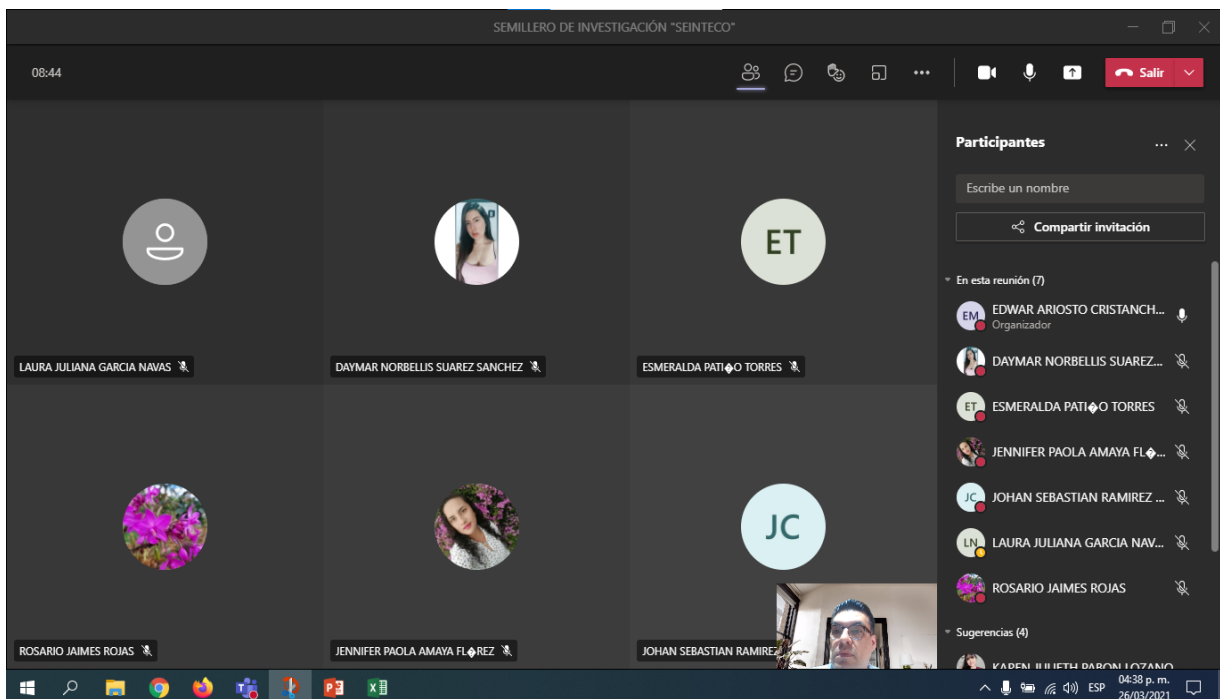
SEMILLERO DE INVESTIGACIÓN "SEINTECO"

08:44

Salir

ET

JC

LAURA JULIANA GARCIA NAVAS

DAYMAR NORBELLIS SUAREZ SANCHEZ

ESMERALDA PATI�O TORRES

ROSARIO JAIMES ROJAS

JENNIFER PAOLA AMAYA FL�REZ

JOHAN SEBASTIAN RAMIREZ

Participantes

Escribe un nombre

Compartir invitación

En esta reunión (7)

EM EDWAR ARIOSTO CRISTANCH...
Organizador

DAYMAR NORBELLIS SUAREZ...

ET ESMERALDA PATI�O TORRES

JENNIFER PAOLA AMAYA FL�...

JC JOHAN SEBASTIAN RAMIREZ ...

LN LAURA JULIANA GARCIA NAV...

ROSARIO JAIMES ROJAS

Sugerencias (4)

KAREN JULIETH PABON LOZANO

ESP 04:38 p. m. 26/03/2021